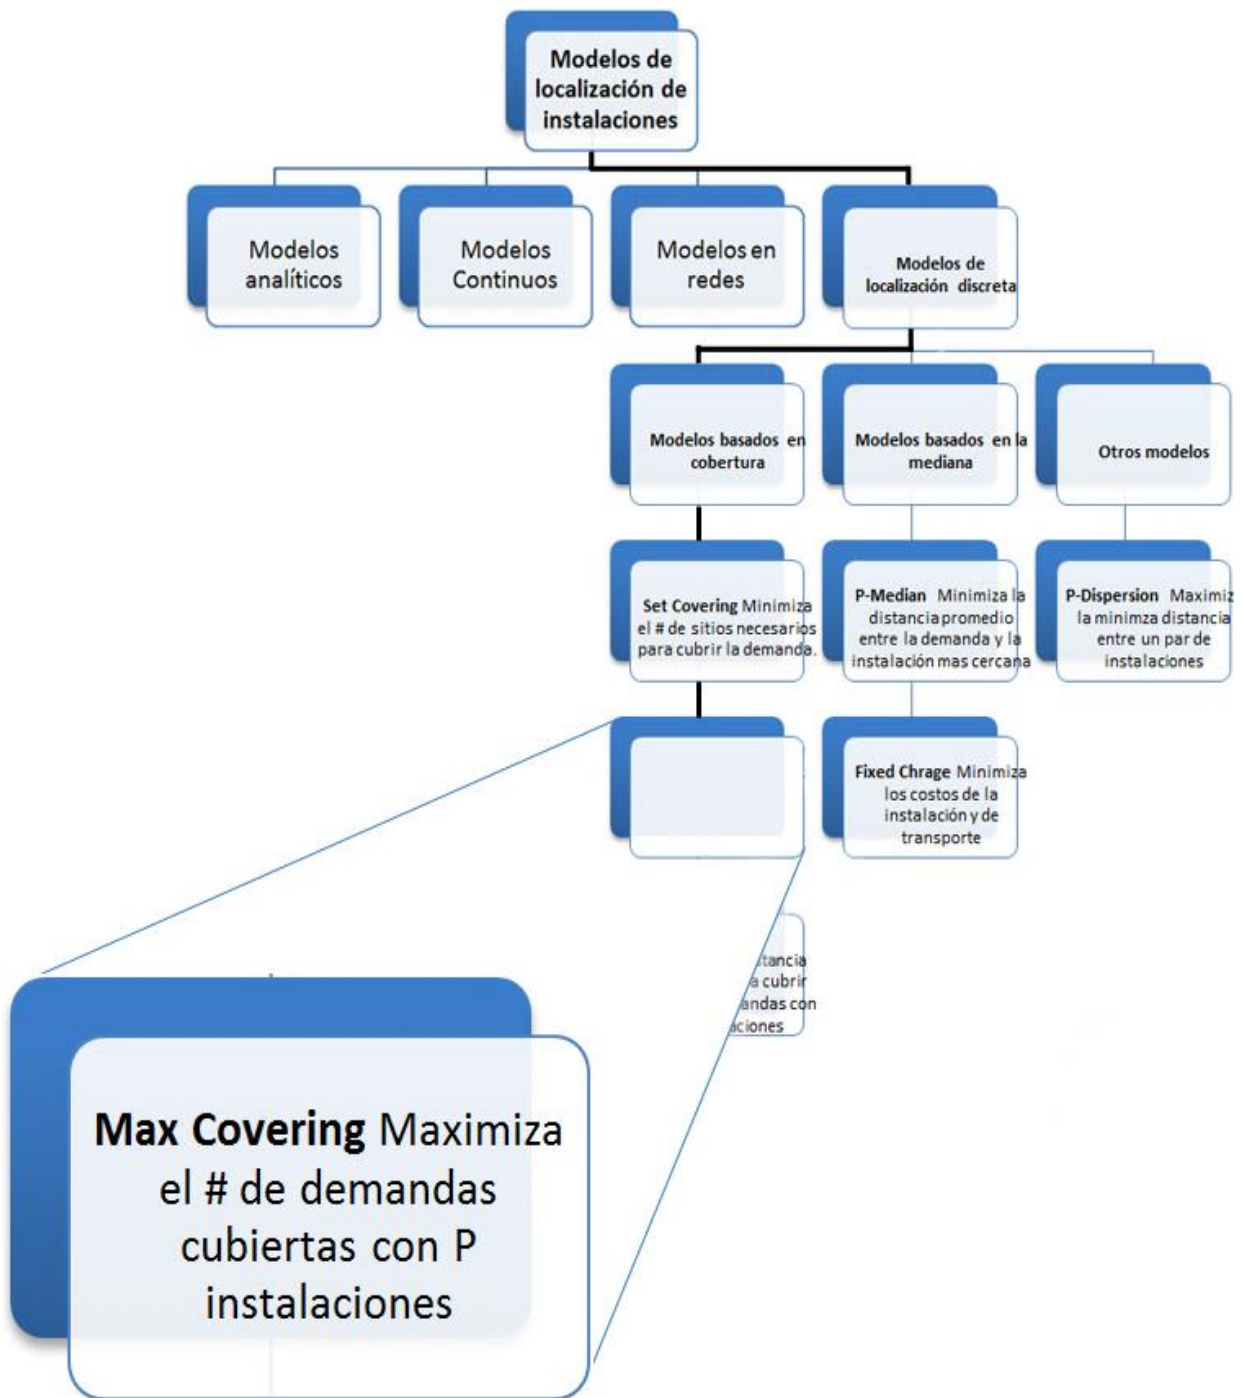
Modelos de localización de instalaciones

Modelos analíticos

Modelos Continuos

Modelos en redes

Modelos de localización discreta

Modelos basados en cobertura

Modelos basados en la mediana

Otros modelos

Set Covering Minimiza el # de sitios necesarios para cubrir la demanda.

P-Median Minimiza la distancia promedio entre la demanda y la instalación mas cercana

P-Dispersion Maximiz la minimza distancia entre un par de instalaciones

Fixed Chrage Minimiza los costos de la instalación y de transporte

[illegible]tancia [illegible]a cubrir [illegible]andas con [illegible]aciones

Max Covering Maximiza el # de demandas cubiertas con P instalaciones